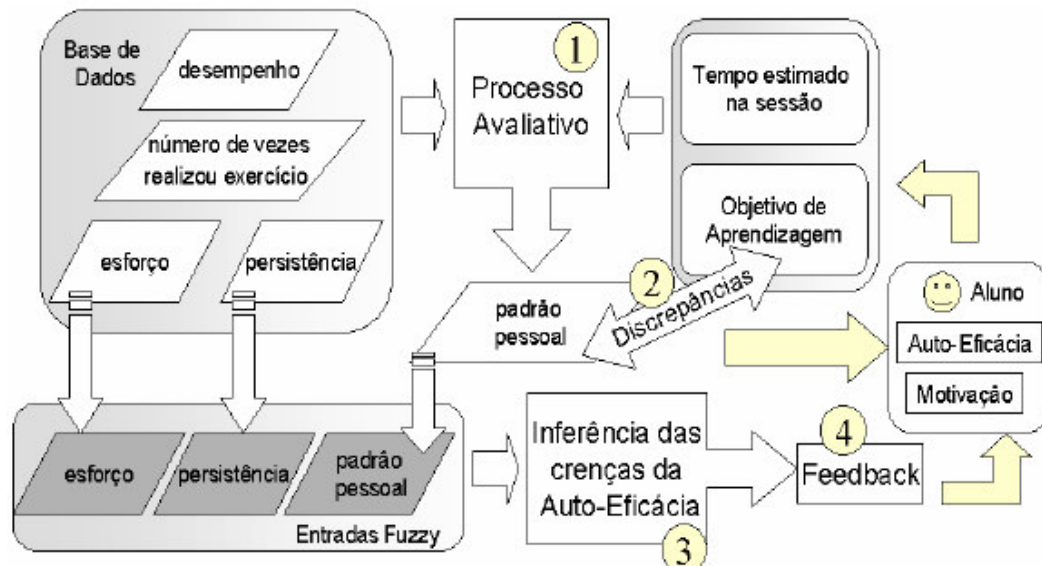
Base de Dados
desempenho
número de vezes realizou exercício
esforço
persistência

1
Processo Avaliativo

Tempo estimado na sessão
Objetivo de Aprendizagem

2
padrão pessoal
Discrepâncias

Aluno
Auto-Eficácia
Motivação

esforço
persistência
padrão pessoal
Entradas Fuzzy

Inferência das crenças da Auto-Eficácia
3

4
Feedback